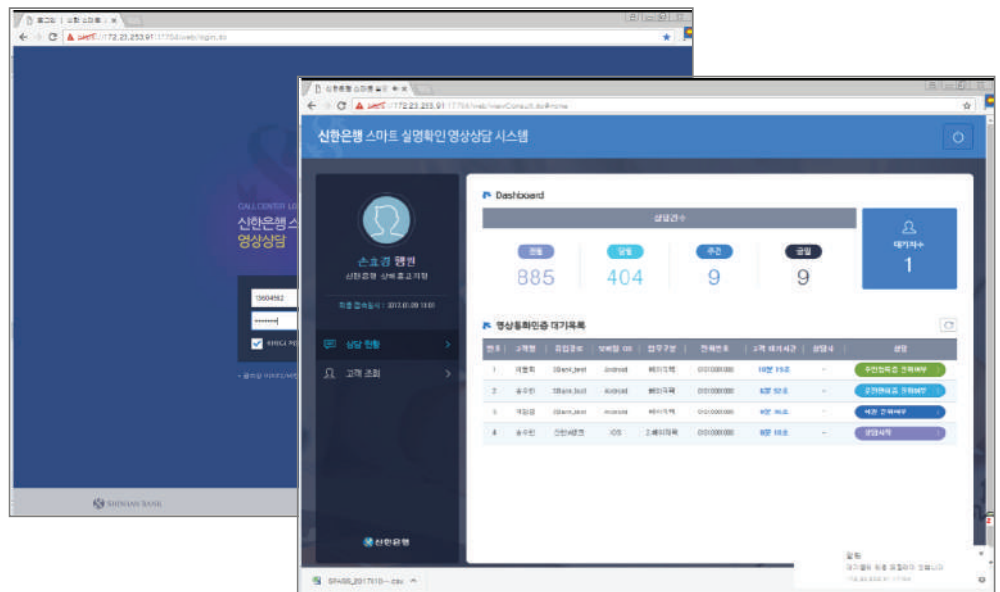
로그인 | 신한 스마트 ×

https://172.23.253.91:17754/web/login.do

CALL CENTER LO

신한은행 스

영상상담

13604952

••••••••

SHINHAN BANK

신한은행 스마트 ×

https://172.23.253.91:17754/web/viewConsult.do#home

신한은행 스마트 실명확인 영상상담 시스템

손효경 행원

신한은행 상벽 중고지점

최종 접속일시 : 2017.01.09 13:01

상담 현황

고객 조회

신한은행

Dashboard

상담건수

전체

885

당월

404

주간

9

금일

9

대기자수

1

영상통화인증 대기목록

| 번호 | 고객명 | 유입경로 | 모바일 OS | 접수구분 | 전화번호 | 고객 대기시간 | 상담사 | 상태 |
|---|---|---|---|---|---|---|---|---|
| 1 | 이영희 | SBank_test | Android | 예/적금 | 01012345678 | 10분 15초 | - | 주민등록증 진위확인 |
| 2 | 송수민 | SBank_test | Android | 예/적금 | 01012345678 | 8분 52초 | - | 운전면허증 진위확인 |
| 3 | 작업중 | SBank_test | Android | 예/적금 | 01012345678 | 8분 16초 | - | 얼굴 진위확인 |
| 4 | 송수민 | 신한S뱅크 | iOS | 2.예/적금 | 01012345678 | 8분 10초 | - | 상담시작 |

SPASS_201710~.csv

알림

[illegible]